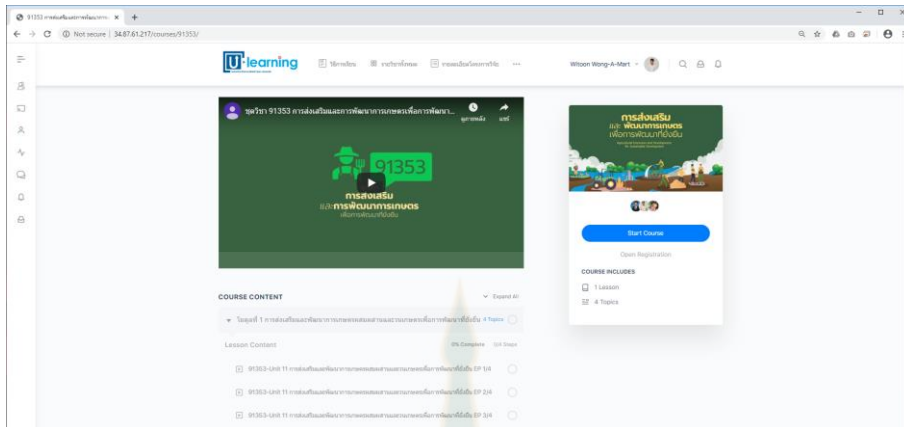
91353 การส่งเสริมและพัฒนาการ... ×

Not secure | 34.87.61.217/courses/91353/

U-learning

Witoon Wong-A-Mart

ชุดวิชา 91353 การส่งเสริมและพัฒนาการเกษตรเพื่อการพัฒนา...

ดูภายหลัง แชร์

91353

การส่งเสริม และการพัฒนาการเกษตร เพื่อการพัฒนาที่ยั่งยืน

การส่งเสริม และ พัฒนาการเกษตร เพื่อการพัฒนาที่ยั่งยืน

Start Course

Open Registration

COURSE INCLUDES

1 Lesson

4 Topics

COURSE CONTENT

Expand All

โมดูลที่ 1 การส่งเสริมและพัฒนาการเกษตรผสมผสานและเกษตรเพื่อการพัฒนาที่ยั่งยืน 4 Topics

Lesson Content

0% Complete 0/4 Steps

91353-Unit 11 การส่งเสริมและพัฒนาการเกษตรผสมผสานและเกษตรเพื่อการพัฒนาที่ยั่งยืน EP 1/4

91353-Unit 11 การส่งเสริมและพัฒนาการเกษตรผสมผสานและเกษตรเพื่อการพัฒนาที่ยั่งยืน EP 2/4

91353-Unit 11 การส่งเสริมและพัฒนาการเกษตรผสมผสานและเกษตรเพื่อการพัฒนาที่ยั่งยืน EP 3/4